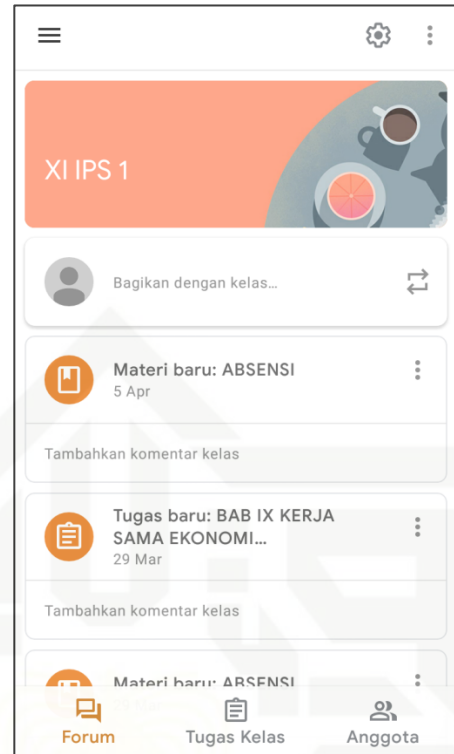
XI IPS 1

Bagikan dengan kelas...

Materi baru: ABSENSI
5 Apr

Tambahkan komentar kelas

Tugas baru: BAB IX KERJA SAMA EKONOMI...
29 Mar

Tambahkan komentar kelas

Materi baru: ABSENSI

Forum
Tugas Kelas
Anggota